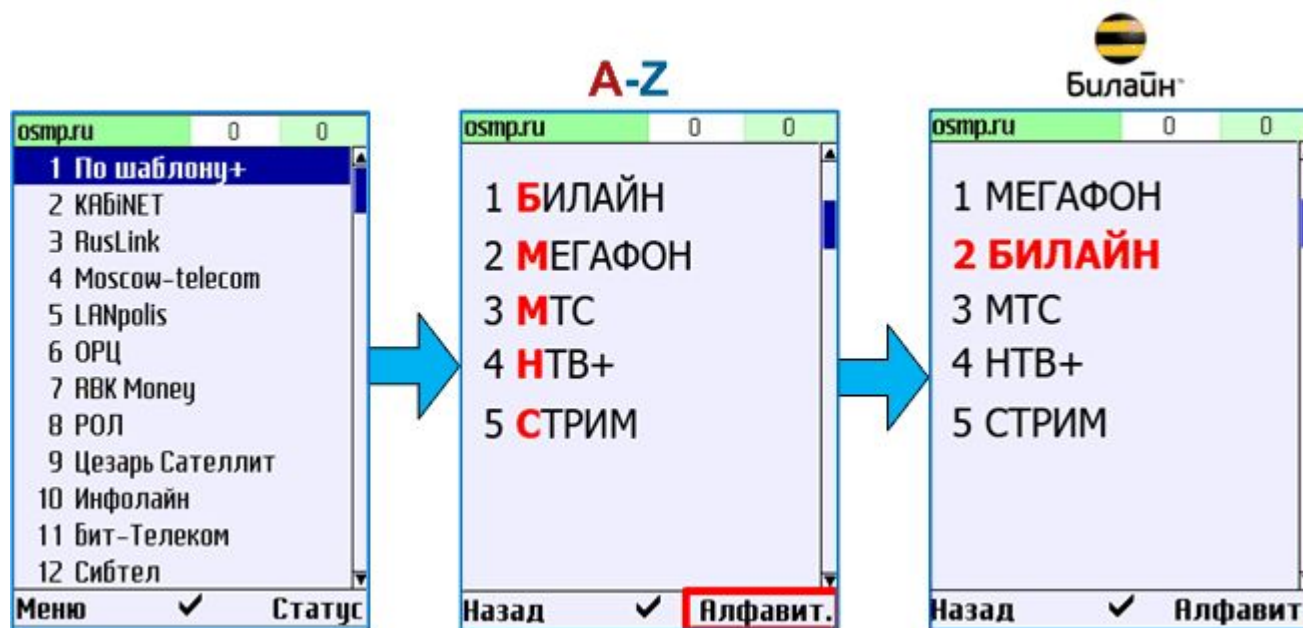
osmp.ru 0 0

1 По шаблону+
2 KABiNET
3 RusLink
4 Moscow-telecom
5 LANpolis
6 ОРЦ
7 RBK Money
8 РОЛ
9 Цезарь Сателлит
10 Инфолайн
11 Бит-Телеком
12 Сибтел

Меню ✔ Статус

A-Z

osmp.ru 0 0

1 БИЛАЙН
2 МЕГАФОН
3 МТС
4 НТВ+
5 СТРИМ

Назад ✔ Алфавит.

Билайн

osmp.ru 0 0

1 МЕГАФОН
2 БИЛАЙН
3 МТС
4 НТВ+
5 СТРИМ

Назад ✔ Алфавит